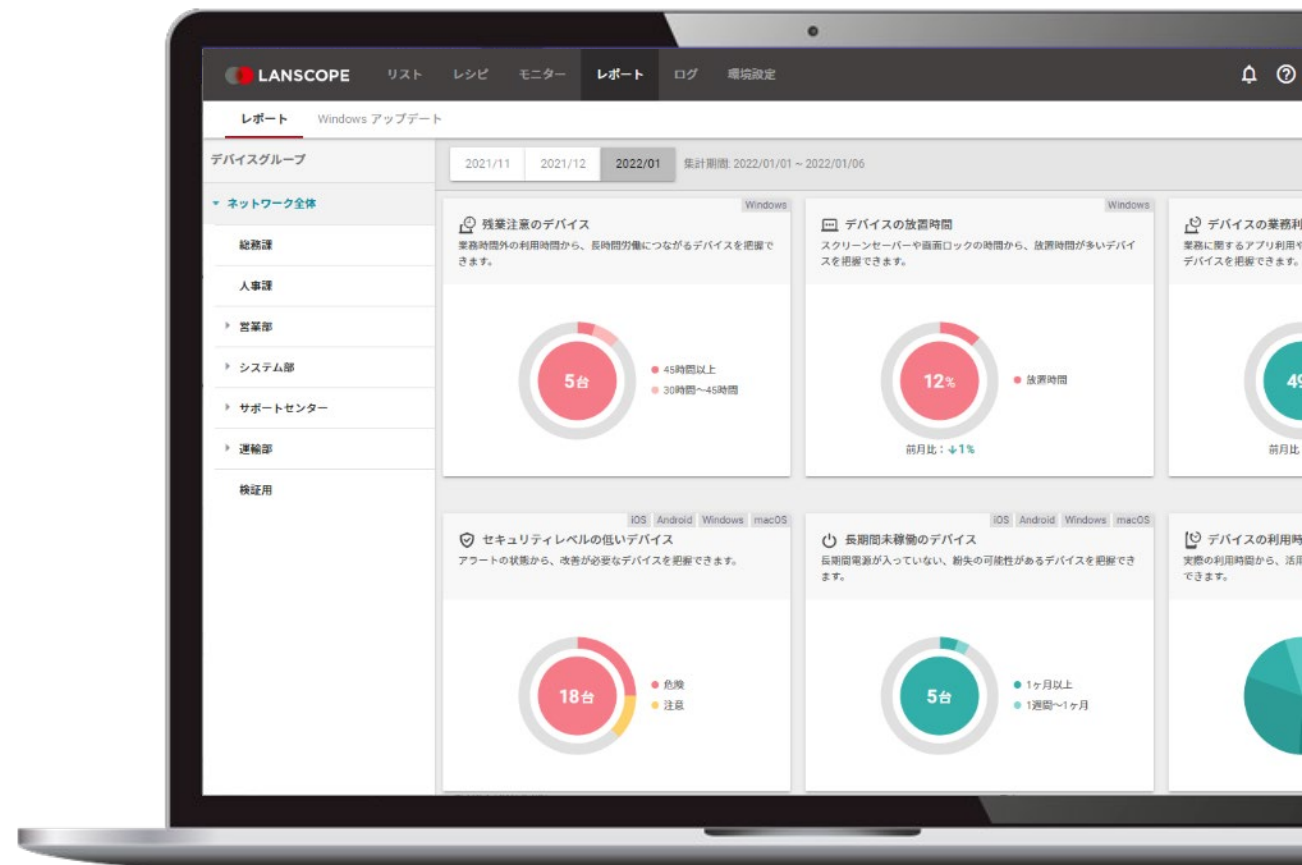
LANSCOPE リスト レシピ モニター レポート ログ 環境設定

レポート Windows アップデート

デバイスグループ

ネットワーク全体

総務課

人事課

営業部

システム部

サポートセンター

運輸部

検証用

2021/11 2021/12 2022/01 集計期間: 2022/01/01 ~ 2022/01/06

Windows

残業注意のデバイス

業務時間外の利用時間から、長時間労働につながるデバイスを把握できます。

5台

45時間以上

30時間~45時間

Windows

デバイスの放置時間

スクリーンセーバーや画面ロックの時間から、放置時間が多いデバイスを把握できます。

12%

放置時間

前月比：↓1%

デバイスの業務利

業務に関するアプリ利用や

デバイスを把握できます。

4

前月比

iOS Android Windows macOS

セキュリティレベルの低いデバイス

アラートの状態から、改善が必要なデバイスを把握できます。

18台

危険

注意

iOS Android Windows macOS

長期間未稼働のデバイス

長期間電源が入っていない、紛失の可能性があるデバイスを把握できます。

5台

1ヶ月以上

1週間~1ヶ月

デバイスの利用時

実際の利用時間から、活用

できます。